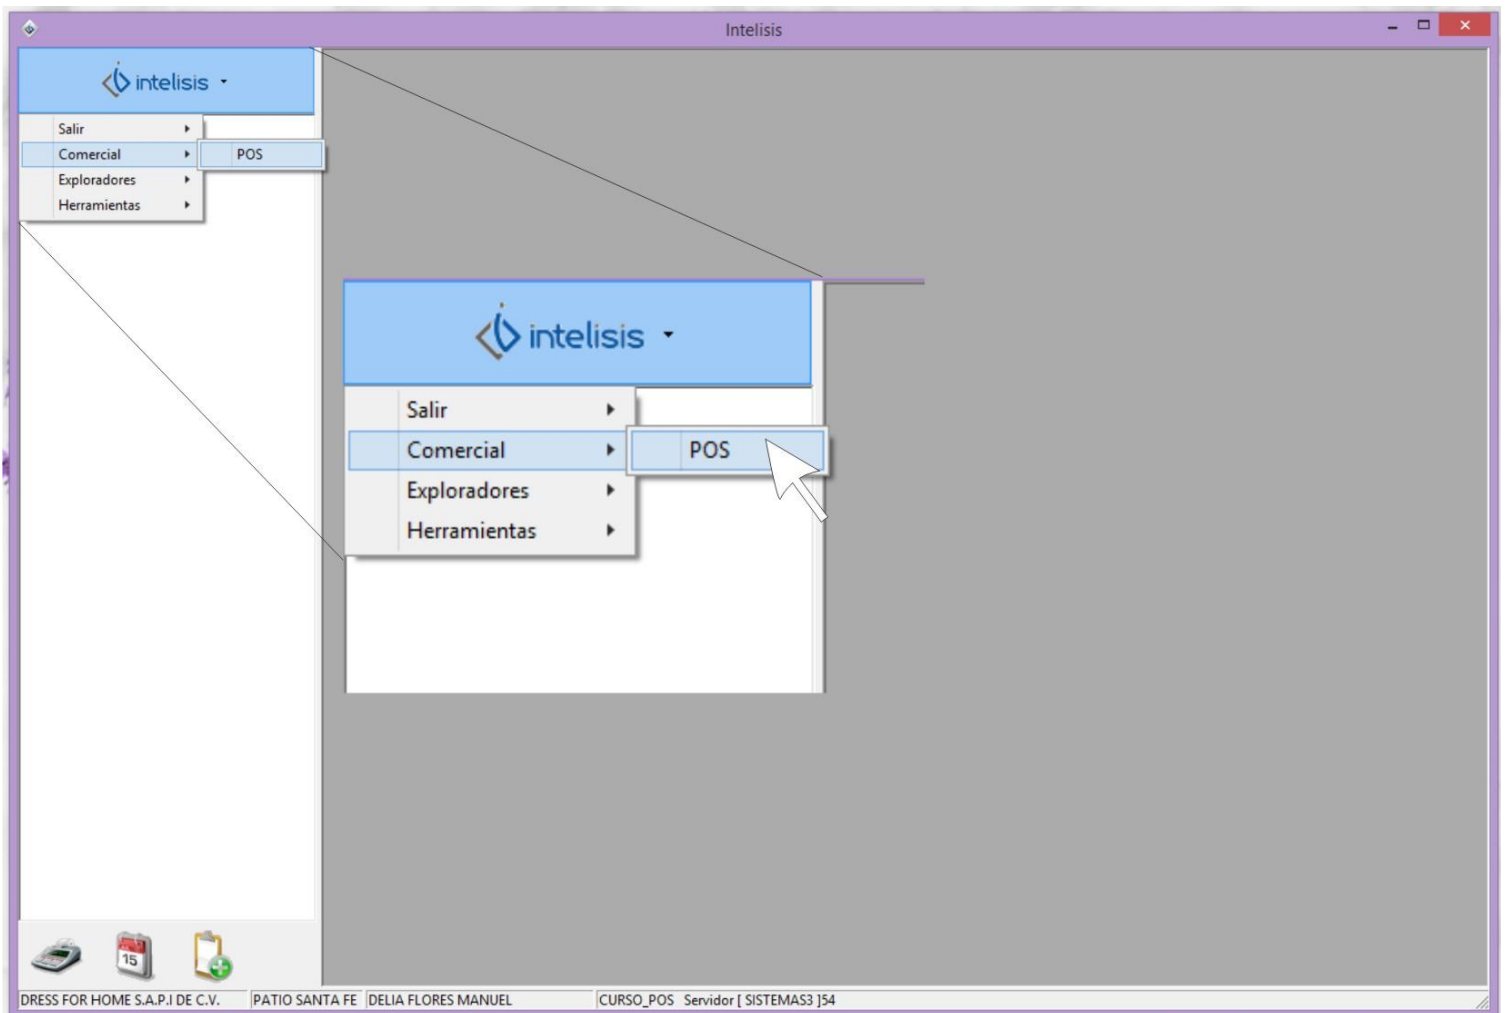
Intelisis

intelisis

Salir
Comercial
POS
Exploradores
Herramientas

intelisis

Salir
Comercial
POS
Exploradores
Herramientas

15

DRESS FOR HOME S.A.P.I DE C.V. | PATIO SANTA FE | DELIA FLORES MANUEL | CURSO_POS Servidor [ SISTEMAS3 ]54